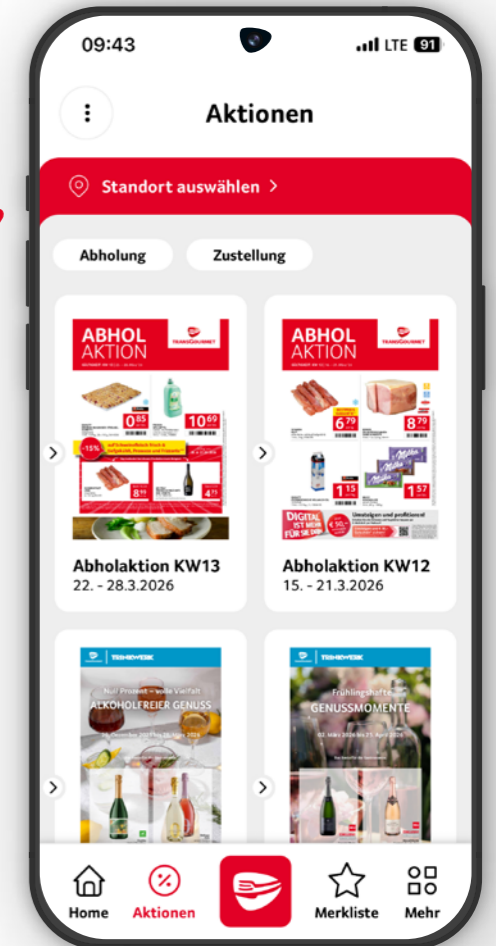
09:43

LTE 91

Aktionen

Standort auswählen >

Abholung

Zustellung

ABHOL AKTION

TRANSGOURMET

0.85

10.69

-15%

8.19

4.75

Abholaktion KW13
22. - 28.3.2026

ABHOL AKTION

TRANSGOURMET

6.79

8.79

1.15

1.57

DIGITAL IST MEHR FÜR SIE DRIN

Einsteigen und profitieren!

Abholaktion KW12
15. - 21.3.2026

TRINKWERK

Null Prozent – volle Vielfalt

ALKOHOLFREIER GENUSS

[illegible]

TRINKWERK

Frühlingshafte

GENUSSMOMENTE

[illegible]

Home

Aktionen

Merkliste

Mehr